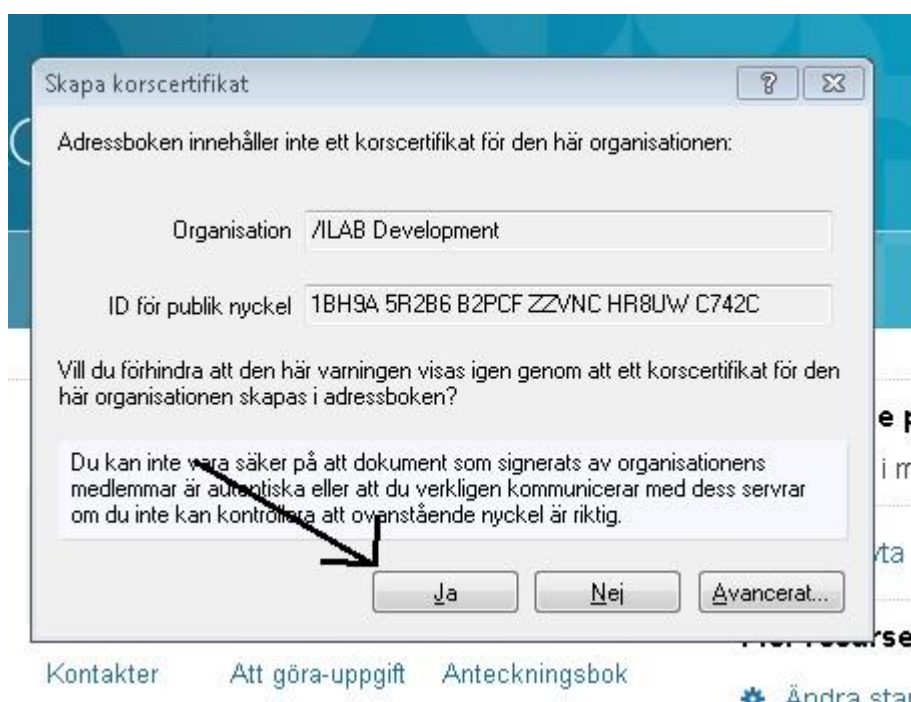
Skapa korscertifikat

?

Adressboken innehåller inte ett korscertifikat för den här organisationen:

Organisation /ILAB Development

ID för publik nyckel 1BH9A 5R2B6 B2PCF ZZVNC HR8UW C742C

Vill du förhindra att den här varningen visas igen genom att ett korscertifikat för den här organisationen skapas i adressboken?

Du kan inte vara säker på att dokument som signerats av organisationens medlemmar är autentiska eller att du verkligen kommunicerar med dess servrar om du inte kan kontrollera att ovanstående nyckel är riktig.

Ja Nej Avancerat...

e p
i m
yta

Kontakter Att göra-uppgift Anteckningsbok

Ändra sta